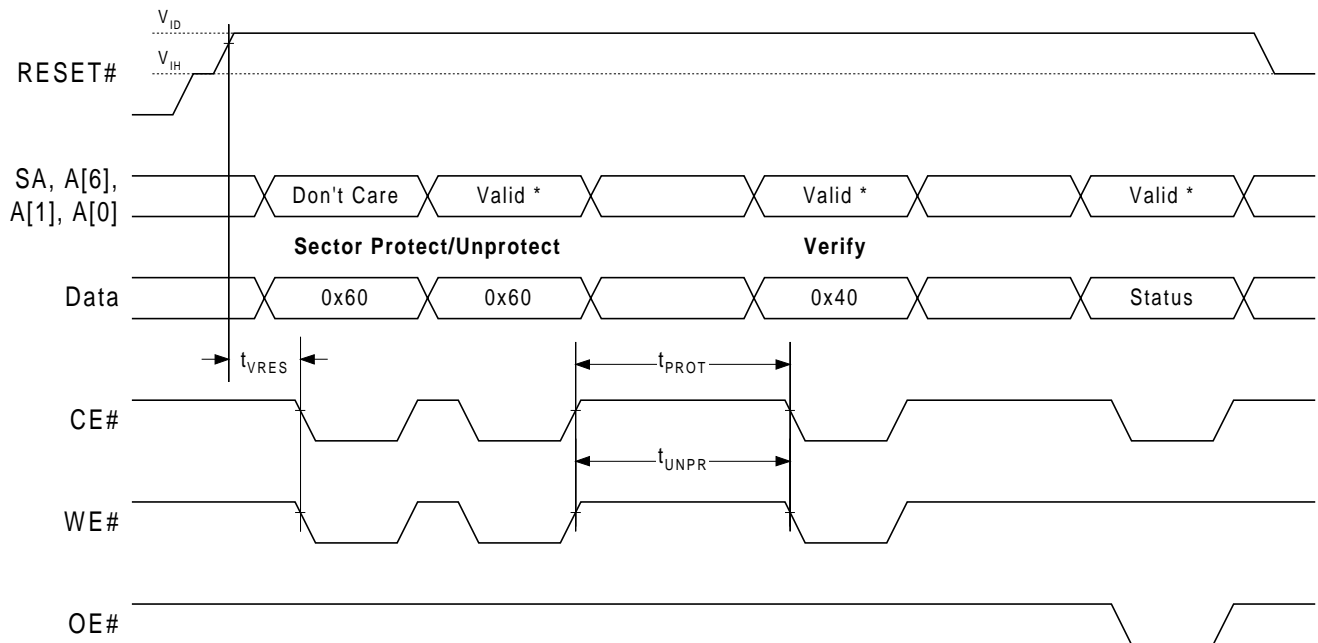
$V_{ID}$

$V_{IH}$

RESET#

SA, A[6], A[1], A[0]

Don't Care

Valid *

Valid *

Valid *

Sector Protect/Unprotect

Verify

Data

0x60

0x60

0x40

Status

$t_{VRES}$

$t_{PROT}$

CE#

$t_{UNPR}$

WE#

OE#